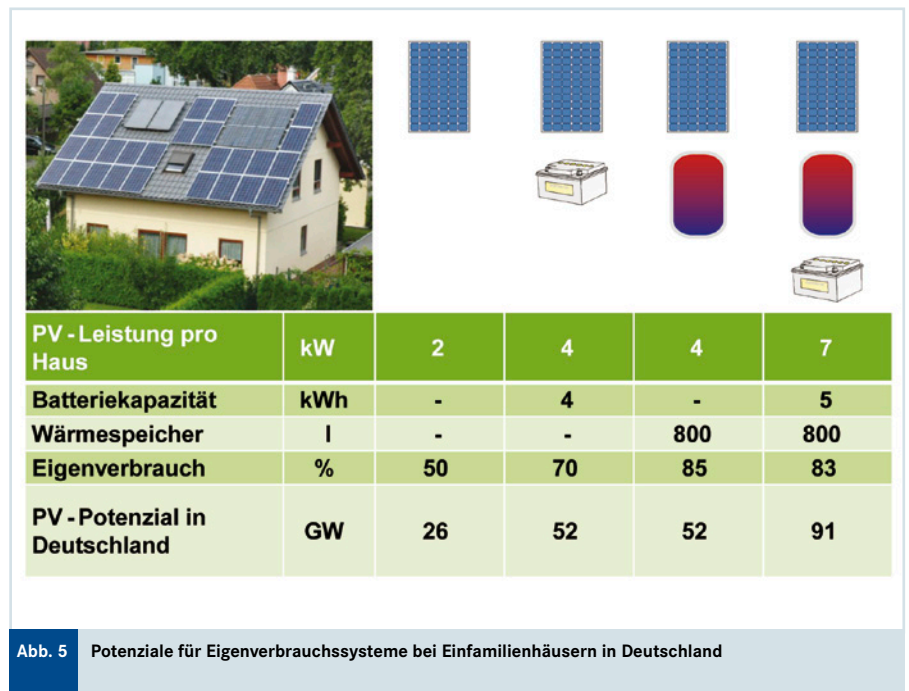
| PV - Leistung pro Haus | kW | 2 | 4 | 4 | 7 |
|---|---|---|---|---|---|
| Batteriekapazität | kWh | - | 4 | - | 5 |
| Wärmespeicher | l | - | - | 800 | 800 |
| Eigenverbrauch | % | 50 | 70 | 85 | 83 |
| PV - Potenzial in Deutschland | GW | 26 | 52 | 52 | 91 |

Abb. 5 Potenziale für Eigenverbrauchssysteme bei Einfamilienhäusern in Deutschland